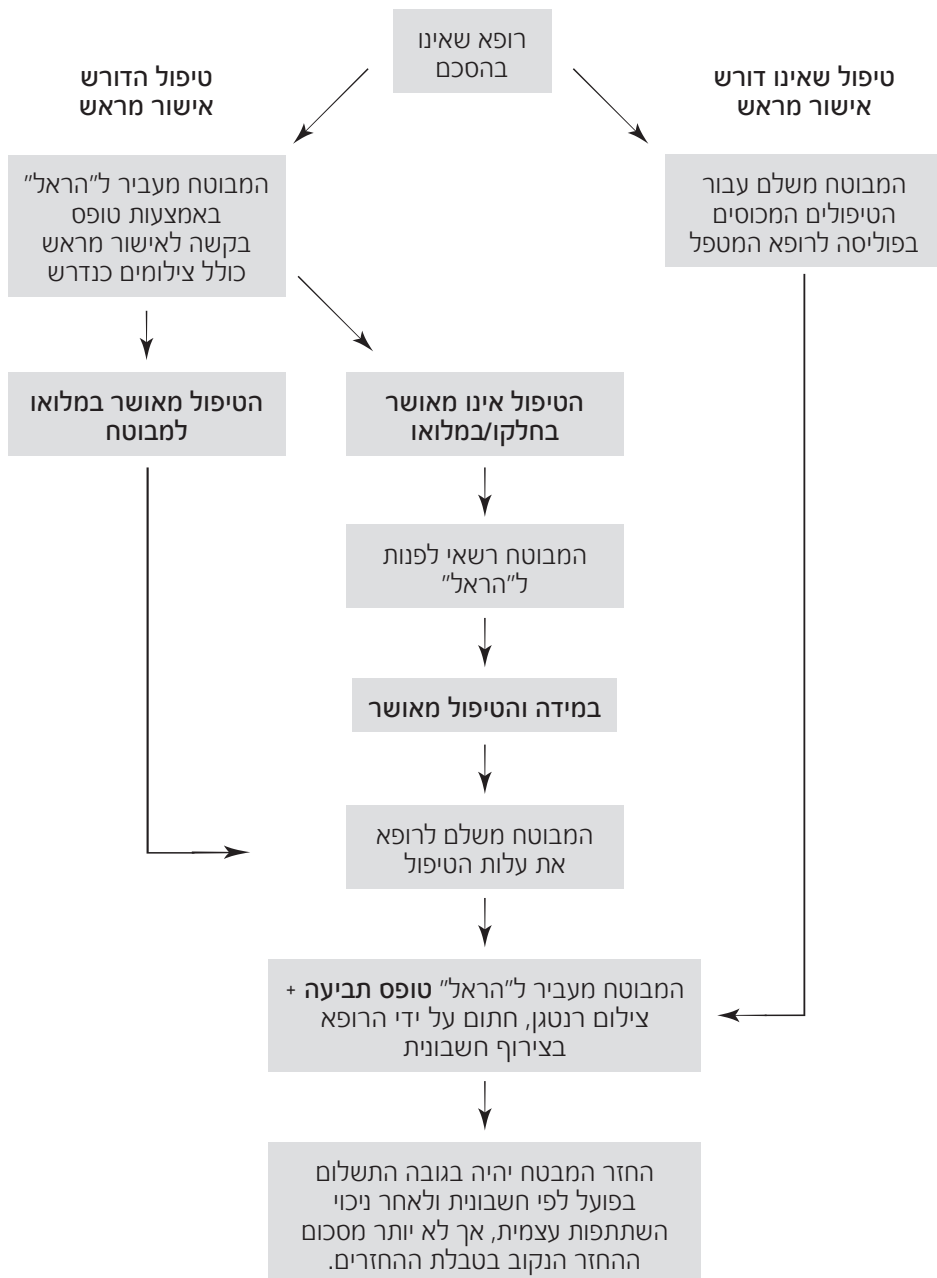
רופא שאינו בהסכם

טיפול הדורש אישור מראש

טיפול שאינו דורש אישור מראש

המבוטח מעביר ל"הראל" באמצעות טופס בקשה לאישור מראש כולל צילומים כנדרש

המבוטח משלם עבור הטיפולים המכוסים בפוליסה לרופא המטפל

הטיפול מאושר במלואו למבוטח

הטיפול אינו מאושר בחלקו/במלואו

המבוטח רשאי לפנות ל"הראל"

במידה והטיפול מאושר

המבוטח משלם לרופא את עלות הטיפול

המבוטח מעביר ל"הראל" טופס תביעה + צילום רנטגן, חתום על ידי הרופא בצירוף חשבונית

החזר המבטח יהיה בגובה התשלום בפועל לפי חשבונית ולאחר ניכוי השתתפות עצמית, אך לא יותר מסכום ההחזר הנקוב בטבלת ההחזרים.